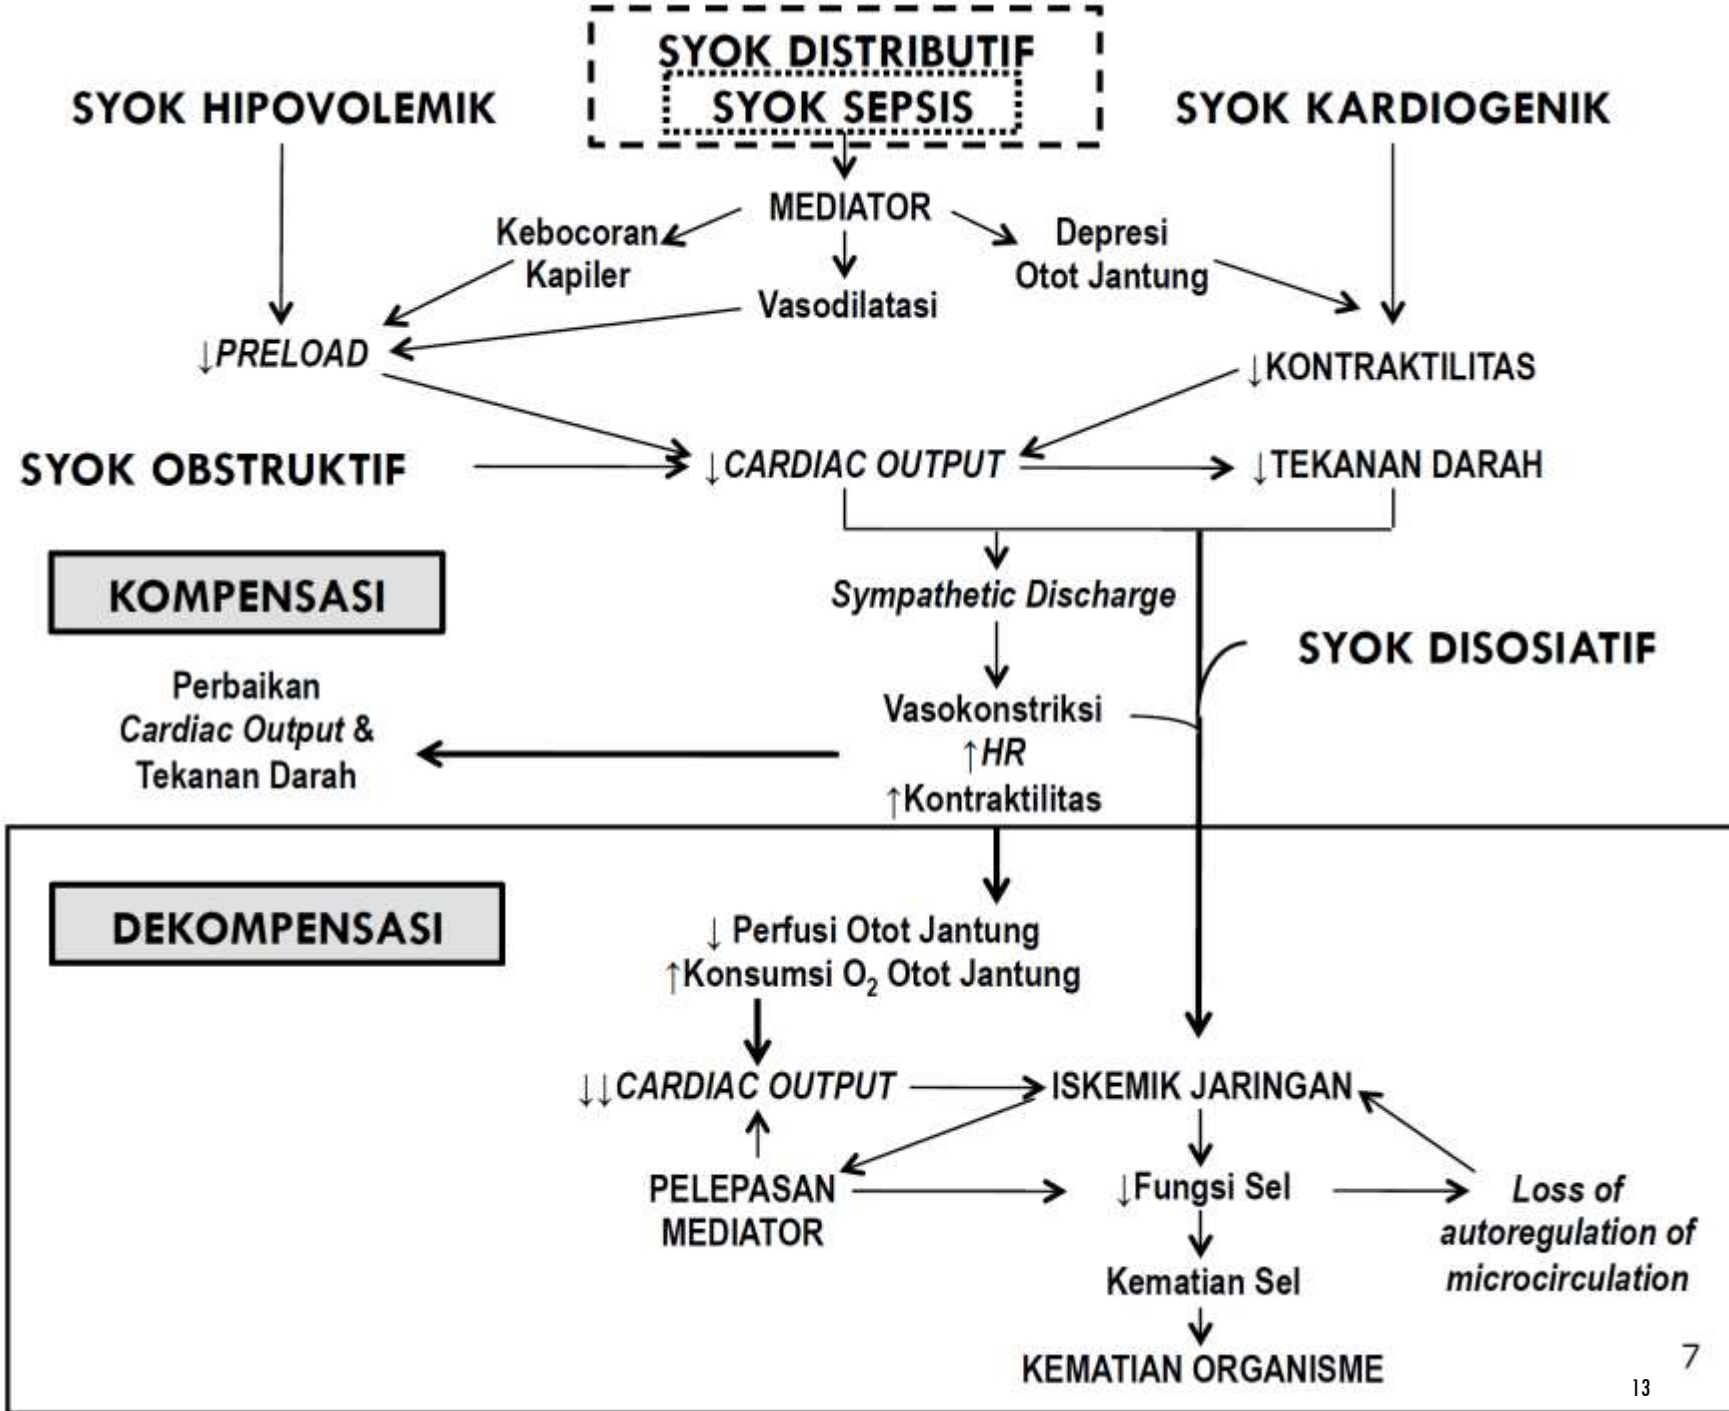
SYOK DISTRIBUTIF
SYOK SEPSIS

SYOK HIPOVOLEMIK

SYOK KARDIOGENIK

MEDIATOR

Kebocoran Kapiler

Vasodilatasi

Depresi Otot Jantung

↓PRELOAD

↓KONTRAKTILITAS

SYOK OBSTRUKTIF

↓CARDIAC OUTPUT

↓TEKANAN DARAH

KOMPENSASI

Sympathetic Discharge

SYOK DISOSIATIF

Perbaikan Cardiac Output & Tekanan Darah

Vasokonstriksi
↑HR
↑Kontraktilitas

DEKOMPENSASI

↓ Perfusi Otot Jantung
↑Konsumsi $O_2$ Otot Jantung

↓↓CARDIAC OUTPUT

ISKEMIK JARINGAN

PELEPASAN MEDIATOR

↓Fungsi Sel

Loss of autoregulation of microcirculation

Kematian Sel

KEMATIAN ORGANISME

7

13